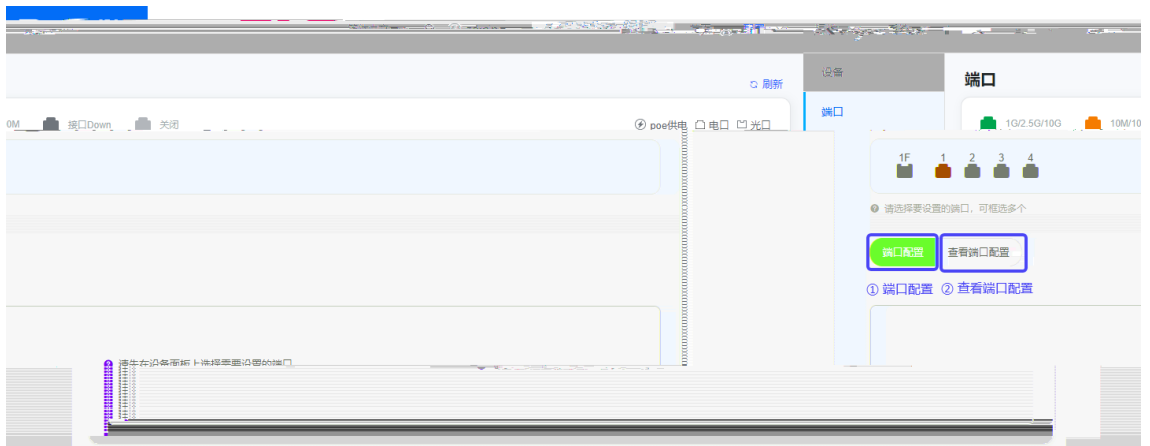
刷新

0M 接口Down 关闭

poe供电 电口 光口

设备

端口

端口

1G/2.5G/10G 10M/10

1F 1 2 3 4

请选择要设置的端口，可框选多个

端口配置 查看端口配置

① 端口配置 ② 查看端口配置

请先在设备面板上选择要设置的端口。